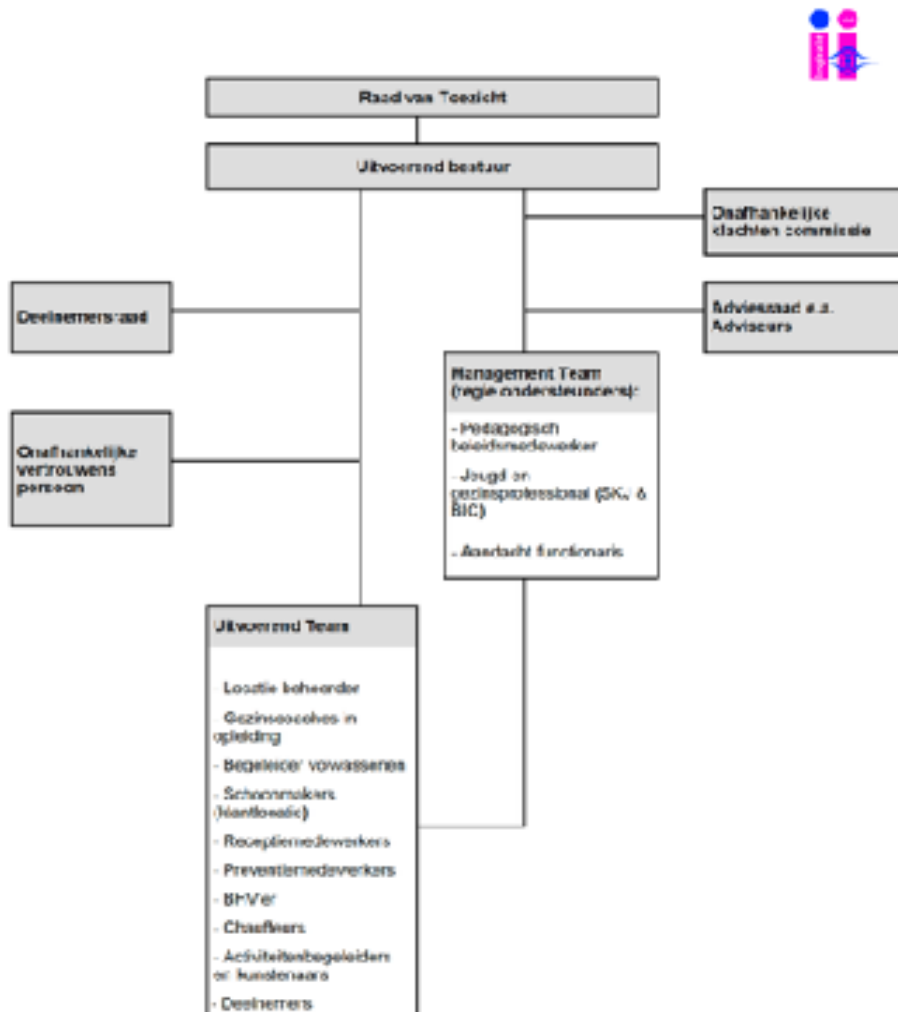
Raad van Toezicht

Uitvoerend bestuur

Onafhankelijke klachten commissie

Deelnemersraad

Adviesraad e.a. Adviseurs

Management Team (regie ondersteuners):

- Pedagogisch beleidsmedewerker

- Jeugd en gezinsprofessional (SKJ & BIG)

- Aandacht functionaris

Onafhankelijke vertrouwens persoon

Uitvoerend Team

- Locatie beheerder

- Gezinscoaches in opleiding

- Begeleider volwassenen

- Schoonmakers (kantoorsite)

- Receptiemedewerkers

- Preventiemedewerkers

- BHV'er

- Chauffeurs

- Activiteitenbegeleiders en kunstenaars

- Deelnemers